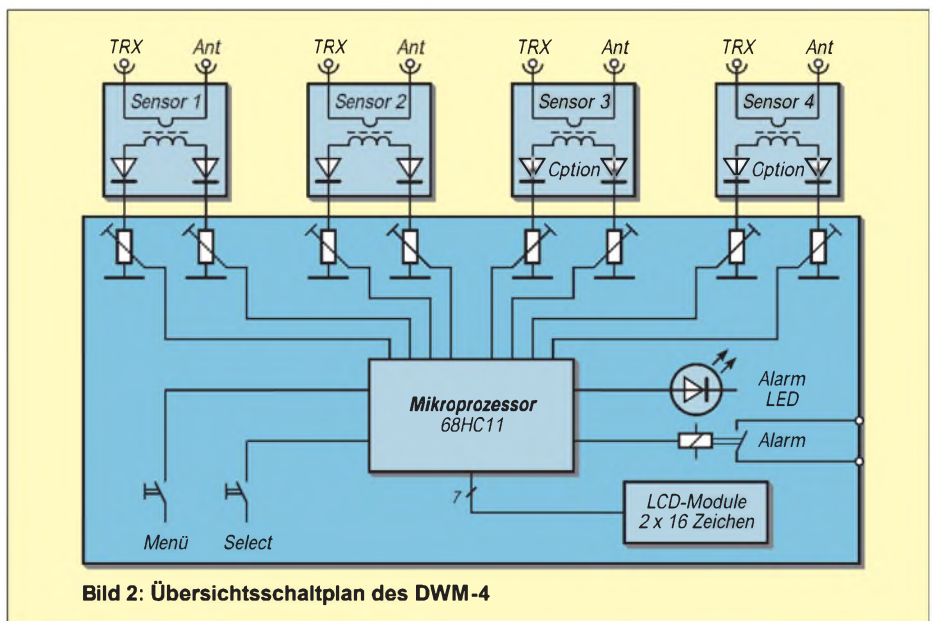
TRX Ant
Sensor 1

TRX Ant
Sensor 2

TRX Ant
Sensor 3
Cption

TRX Ant
Sensor 4
Cption

Mikroprozessor
68HC11

Alarm
LED

Alarm

7

LCD-Module
2 x 16 Zeichen

Menü

Select

Bild 2: Übersichtsschaltplan des DWM-4